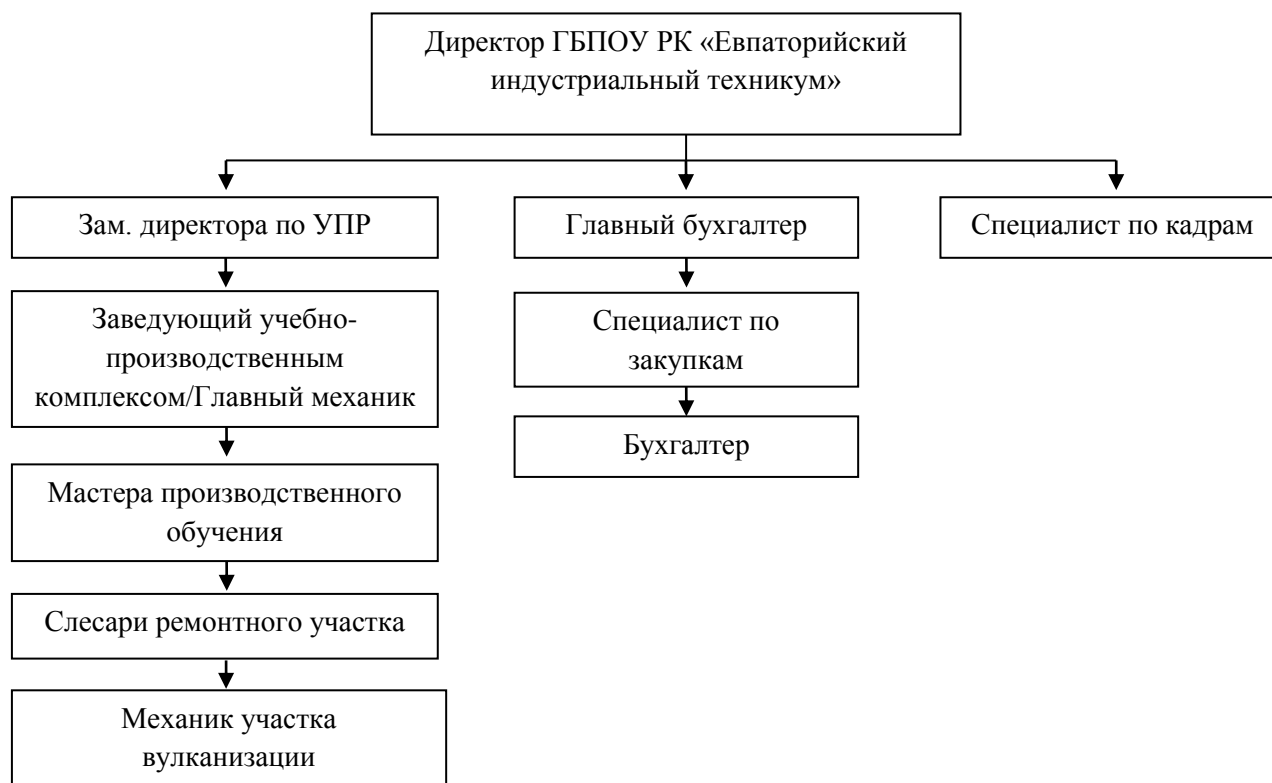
Директор ГБПОУ РК «Евпаторийский индустриальный техникум»

Зам. директора по УПР

Главный бухгалтер

Специалист по кадрам

Заведующий учебно-производственным комплексом/Главный механик

Специалист по закупкам

Бухгалтер

Мастера производственного обучения

Слесари ремонтного участка

Механик участка вулканизации